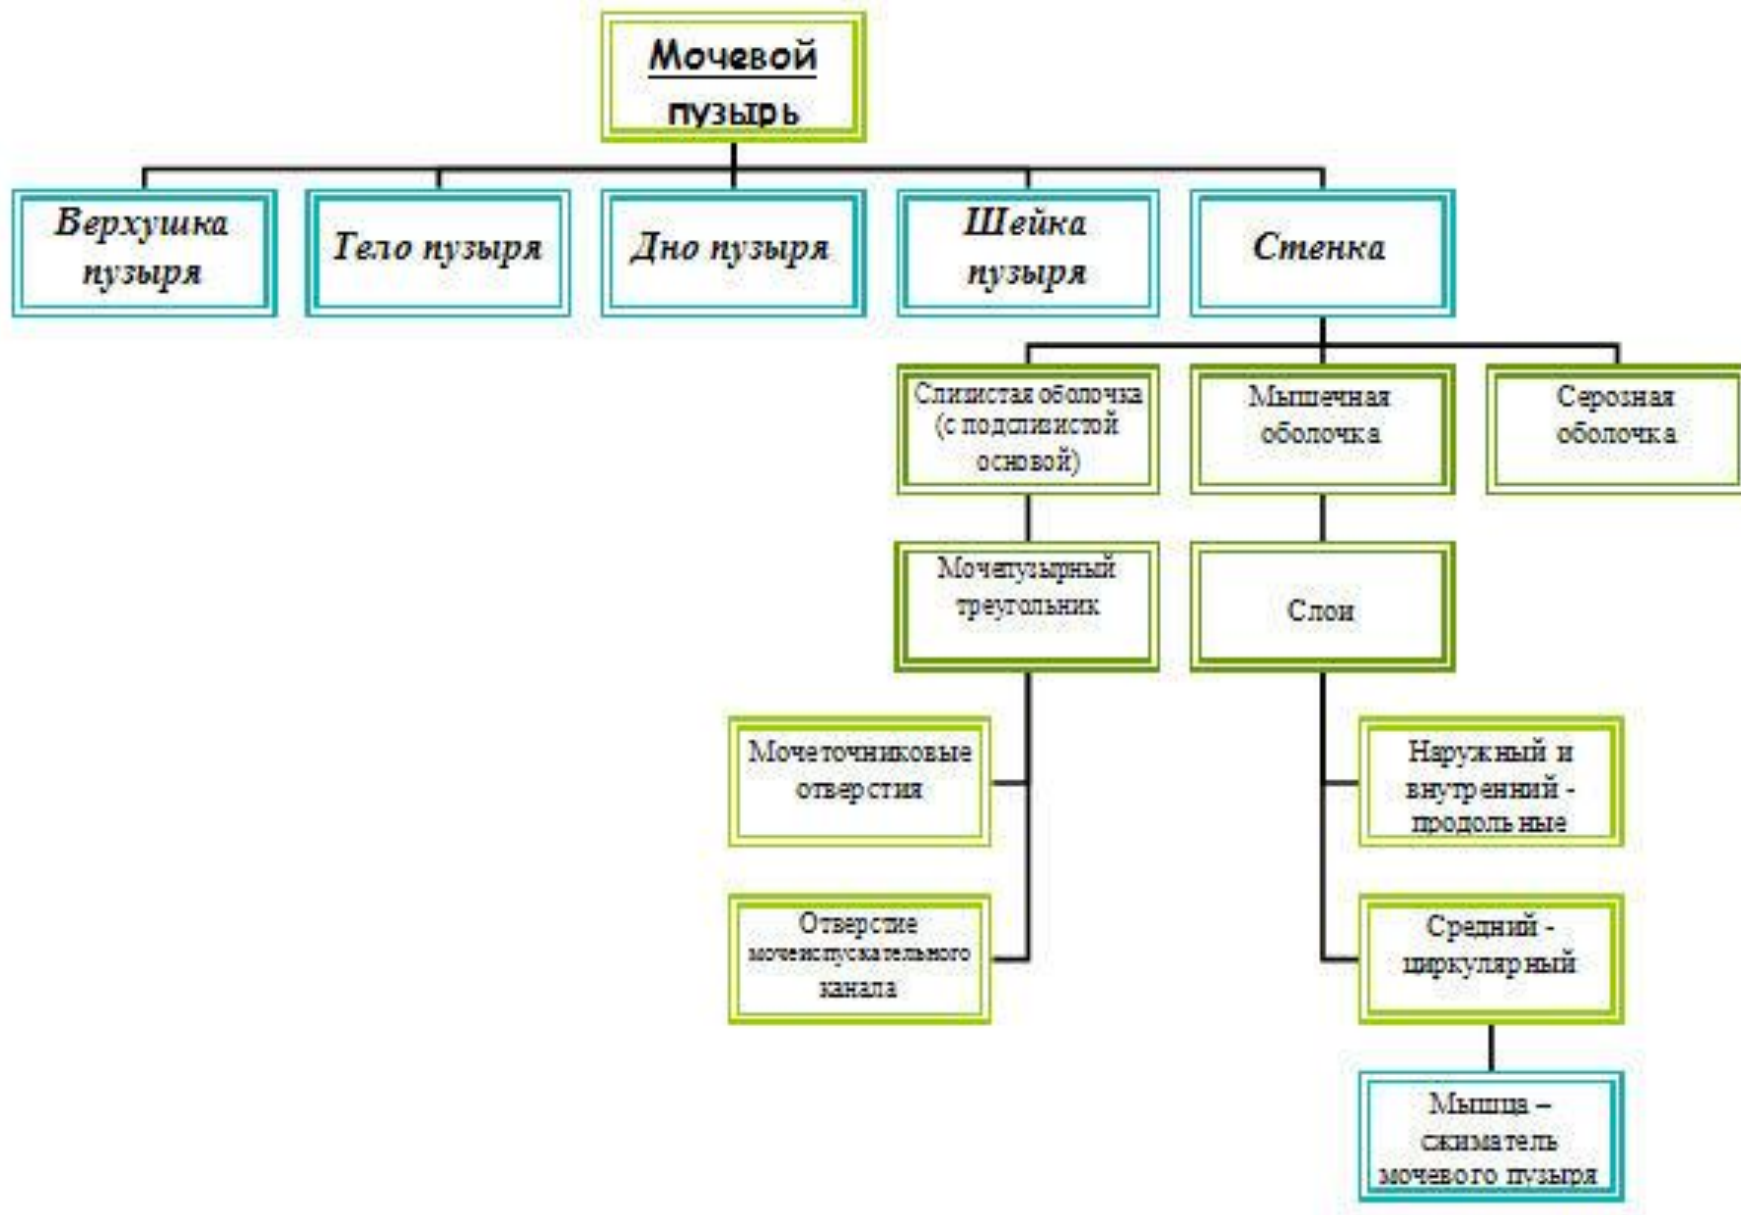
Мочевой пузырь

Верхушка пузыря

Тело пузыря

Дно пузыря

Шейка пузыря

Стенка

Слизистая оболочка (с подслизистой основой)

Мышечная оболочка

Серозная оболочка

Мочепузырный треугольник

Слои

Мочеточниковые отверстия

Отверстие мочеиспускательного канала

Наружный и внутренний - продольные

Средний - циркулярный

Мышца – сжиматель мочевого пузыря